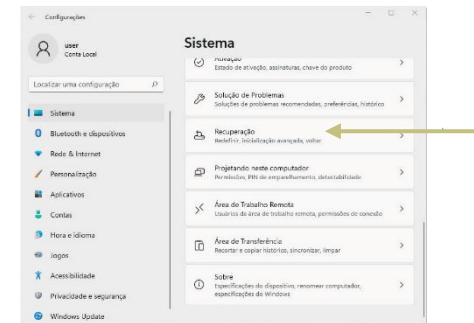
Configurações

user
Conta Local

Localizar uma configuração

Sistema
Bluetooth e dispositivos
Rede & Internet
Personalização
Aplicativos
Contas
Hora e idioma
Jogos
Acessibilidade
Privacidade e segurança
Windows Update

Sistema

Ativação
Estado de ativação, assinaturas, chave do produto

Solução de Problemas
Soluções de problemas recomendadas, preferências, histórico

Recuperação
Redefinir, inicialização avançada, voltar

Projetando neste computador
Permissões, PIN de emparelhamento, detectabilidade

Área de Trabalho Remota
Usuários da área de trabalho remota, permissões de conexão

Área de Transferência
Recortar e copiar histórico, sincronizar, limpar

Sobre
Especificações do dispositivo, renomear computador, especificações do Windows